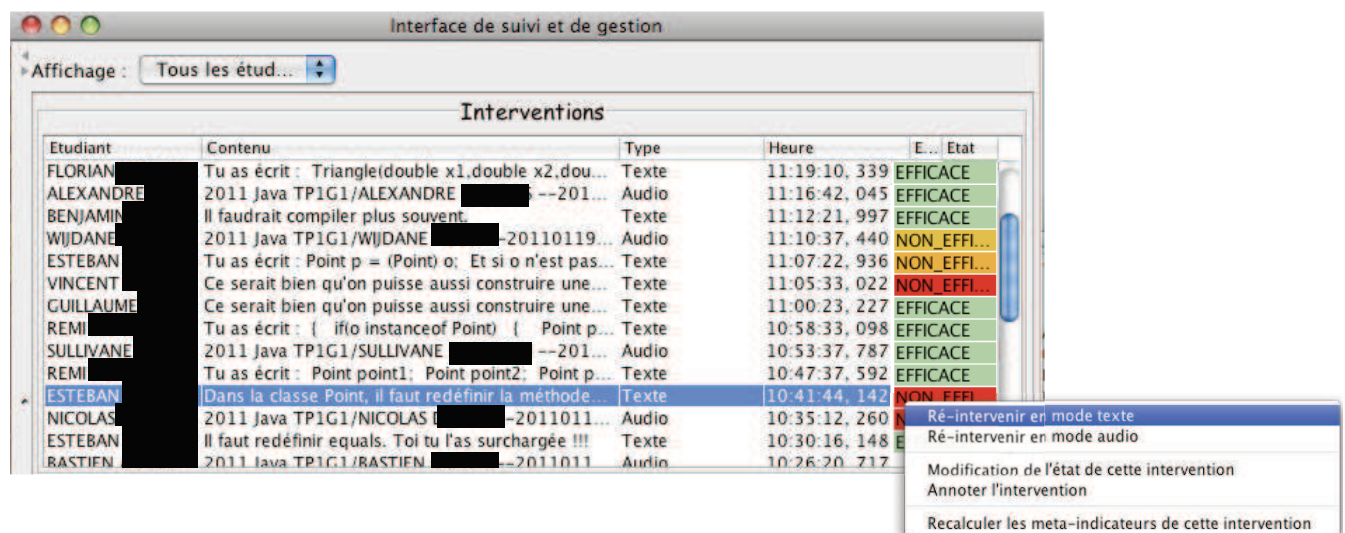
Interface de suivi et de gestion

Affichage : Tous les étud...

Interventions

| Etudiant | Contenu | Type | Heure | E... | Etat |
|---|---|---|---|---|---|
| FLORIAN | Tu as écrit : Triangle(double x1,double x2,dou... | Texte | 11:19:10, 339 | | EFFICACE |
| ALEXANDRE | 2011 Java TP1G1/ALEXANDRE --201... | Audio | 11:16:42, 045 | | EFFICACE |
| BENJAMIN | Il faudrait compiler plus souvent. | Texte | 11:12:21, 997 | | EFFICACE |
| WIJDANE | 2011 Java TP1G1/WIJDANE -20110119... | Audio | 11:10:37, 440 | | NON_EFFICACE |
| ESTEBAN | Tu as écrit : Point p = (Point) o; Et si o n'est pas... | Texte | 11:07:22, 936 | | NON_EFFI... |
| VINCENT | Ce serait bien qu'on puisse aussi construire une... | Texte | 11:05:33, 022 | | NON_EFFI... |
| GUILLAUME | Ce serait bien qu'on puisse aussi construire une... | Texte | 11:00:23, 227 | | EFFICACE |
| REMI | Tu as écrit : { if(o instanceof Point) { Point p... | Texte | 10:58:33, 098 | | EFFICACE |
| SULLIVANE | 2011 Java TP1G1/SULLIVANE --201... | Audio | 10:53:37, 787 | | EFFICACE |
| REMI | Tu as écrit : Point point1; Point point2; Point p... | Texte | 10:47:37, 592 | | EFFICACE |
| ESTEBAN | Dans la classe Point, il faut redéfinir la méthode... | Texte | 10:41:44, 142 | | NON_EFFI... |
| NICOLAS | 2011 Java TP1G1/NICOLAS -2011011... | Audio | 10:35:12, 260 | | N |
| ESTEBAN | Il faut redéfinir equals. Toi tu l'as surchargée !!! | Texte | 10:30:16, 148 | | E |
| BASTIEN | 2011 Java TP1G1/BASTIEN --2011011... | Audio | 10:26:20, 717 | | |

Ré-intervenir en mode texte
Ré-intervenir en mode audio
Modification de l'état de cette intervention
Annoter l'intervention
Recalculer les meta-indicateurs de cette intervention